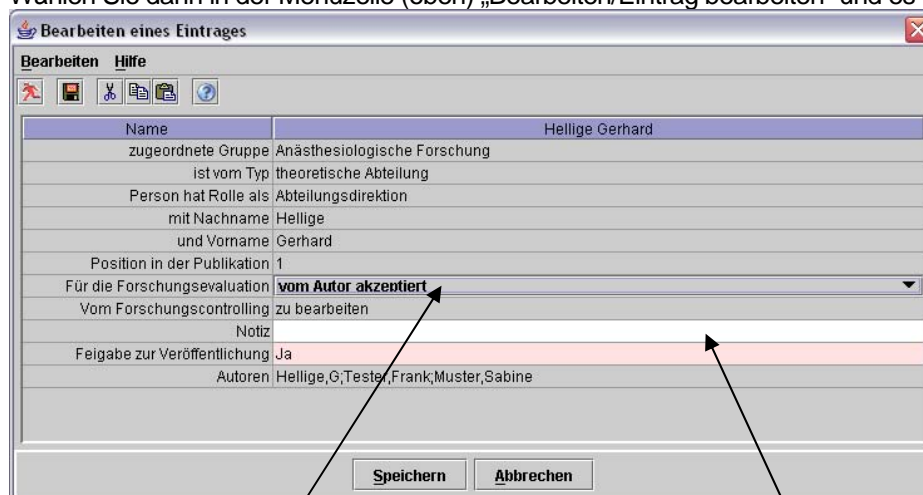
Wählen Sie dann in der Menüzeile (oben) „Bearbeiten/Eintrag bearbeiten" und se

Bearbeiten eines Eintrages

Bearbeiten Hilfe

| Name | Hellige Gerhard |
|---|---|
| zugeordnete Gruppe | Anästhesiologische Forschung |
| ist vom Typ | theoretische Abteilung |
| Person hat Rolle als | Abteilungsdirektion |
| mit Nachname | Hellige |
| und Vorname | Gerhard |
| Position in der Publikation | 1 |
| Für die Forschungsevaluation | vom Autor akzeptiert |
| Vom Forschungscontrolling | zu bearbeiten |
| Notiz | |
| Feigabe zur Veröffentlichung | Ja |
| Autoren | Hellige,G;Tester,Frank;Muster,Sabine |

Speichern Abbrechen